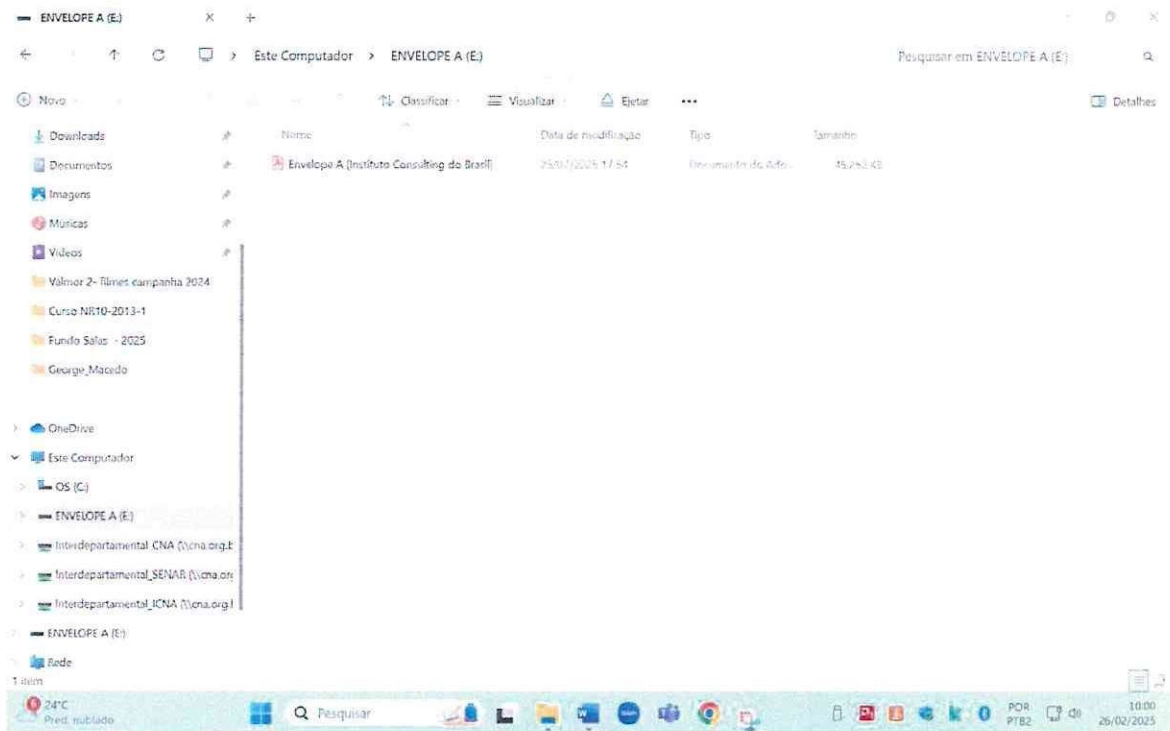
ENVELOPE A (E:)

Este Computador > ENVELOPE A (E:)

Pesquisar em ENVELOPE A (E:)

Novo

Classificar

Visualizar

Ejetar

...

Detalhes

Downloads

Documentos

Imagens

Músicas

Vídeos

Valmor 2- filmes campanha 2024

Curso NR10-2013-1

Fundo Salas - 2025

George_Macedo

OneDrive

Este Computador

OS (C:)

ENVELOPE A (E:)

Interdepartamental_CNA (\\cna.org.b

Interdepartamental_SENAR (\\cna.or

Interdepartamental_ICNA (\\cna.org.

ENVELOPE A (E:)

Rede

1 item

| Nome | Data de modificação | Tipo | Tamanho |
|---|---|---|---|
| Envelope A (Instituto Consulting do Brasil) | 25/02/2025 17:54 | Documento do Ado... | 45.253 KB |

24°C
Pred. nublado

Pesquisar

POR
PTB2

10:00
26/02/2025